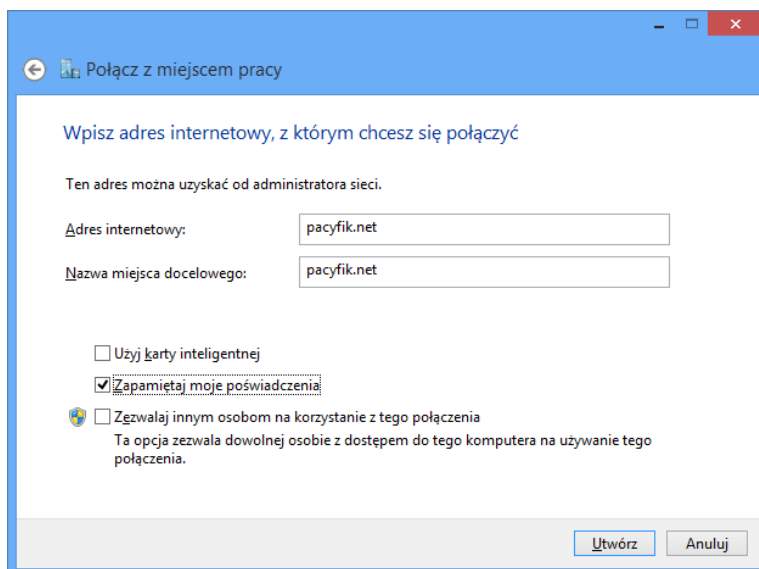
Połącz z miejscem pracy

Wpisz adres internetowy, z którym chcesz się połączyć

Ten adres można uzyskać od administratora sieci.

Adres internetowy: pacyfik.net

Nazwa miejsca docelowego: pacyfik.net

Użyj karty inteligentnej

Zapamiętaj moje poświadczenia

Zezwalaj innym osobom na korzystanie z tego połączenia
Ta opcja zezwala dowolnej osobie z dostępem do tego komputera na używanie tego połączenia.

Utwórz Anuluj